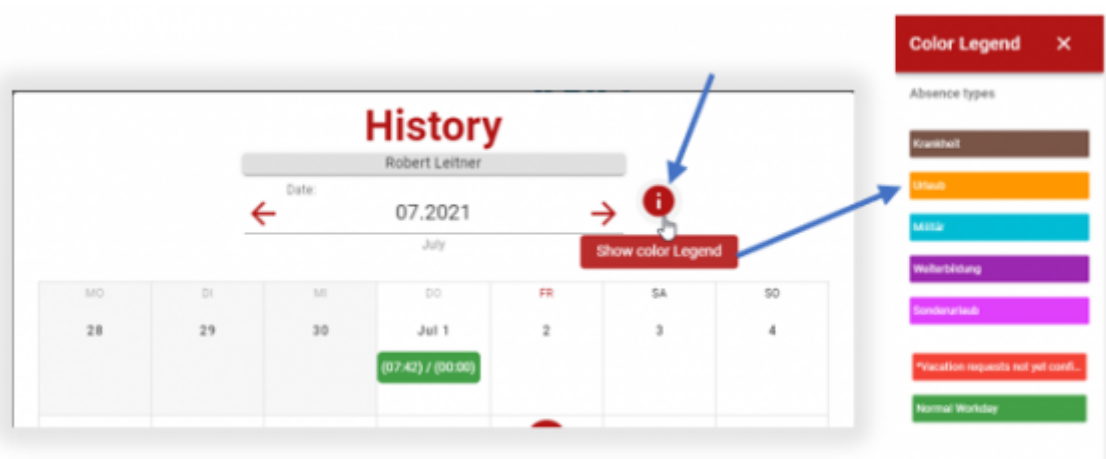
History

Robert Leitner

Date:

07.2021

July

i

Show color Legend

| MO | DI | MI | DO | FR | SA | SO |
|---|---|---|---|---|---|---|
| 28 | 29 | 30 | Jul 1 | 2 | 3 | 4 |
| | | | (07:42) / (00:00) | | | |

Color Legend ×

Absence types

Krankheit

Urlaub

Militär

Weiterbildung

Sonderurlaub

*Vacation requests not yet confi...

Normal Workday